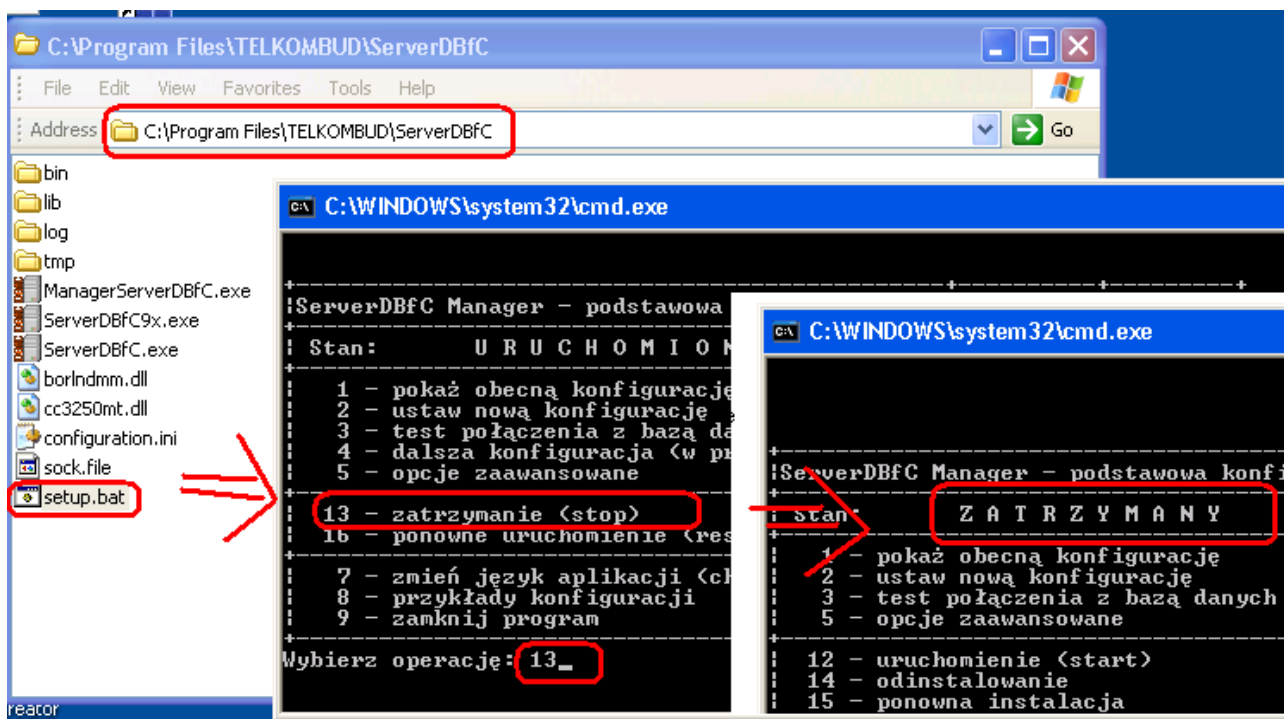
C:\Program Files\TELKOMBUD\ServerDBfC

File Edit View Favorites Tools Help

Address C:\Program Files\TELKOMBUD\ServerDBfC Go

bin
lib
log
tmp
ManagerServerDBfC.exe
ServerDBfC9x.exe
ServerDBfC.exe
borlndmm.dll
cc3250mt.dll
configuration.ini
sock.file
setup.bat

reator

C:\WINDOWS\system32\cmd.exe

|ServerDBfC Manager - podstawowa
| Stan: U R U C H O M I O
| 1 - pokaż obecną konfigurację
| 2 - ustaw nową konfigurację
| 3 - test połączenia z bazą da
| 4 - dalsza konfiguracja (w pr
| 5 - opcje zaawansowane
| 13 - zatrzymanie (stop)
| 16 - ponowne uruchomienie (res
| 7 - zmień język aplikacji (ch
| 8 - przykłady konfiguracji
| 9 - zamknij program
Wybierz operację: 13_

C:\WINDOWS\system32\cmd.exe

|ServerDBfC Manager - podstawowa konfi
| Stan: Z A T R Z Y M A N Y
| 1 - pokaż obecną konfigurację
| 2 - ustaw nową konfigurację
| 3 - test połączenia z bazą danych
| 5 - opcje zaawansowane
| 12 - uruchomienie (start)
| 14 - odinstalowanie
| 15 - ponowna instalacja